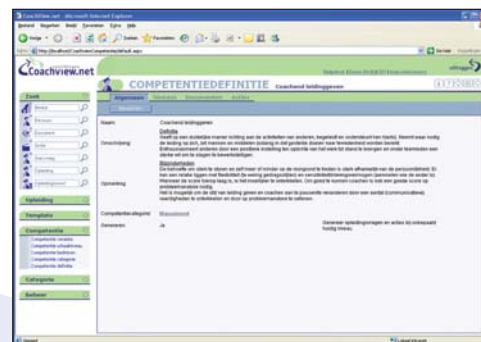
Coachview.net - Microsoft Internet Explorer

Bestand Bewerken Beeld Favorieten Extra Help

Vorige Zoeken Favorieten

Adres http://localhost/Coachview/Competentie/Default.aspx

Ga naar

Coachview.net

COMPETENTIEDEFINITIE Coachend leidinggeven

Algemeen Niveaus Gedragsindicatoren Acties

Zoek

Beheer
Personen
Document
Actie
Opleiding

Opleiding

Template

Competentie
Competentie beheren
Competentie uitwisselen
Competentie bedrijven
Competentie categorie
Competentie definitie

Categorie

Beheer

Naam: Coachend leidinggeven

Omschrijving: Definitie
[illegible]

Opmerking: Bijzonderheden
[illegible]

Competentiecategorie: Management

Genereren: Ja

Genereer opleidingsvragen en acties bij ontoereikend huidig niveau.

Gereed

Lokaal intranet